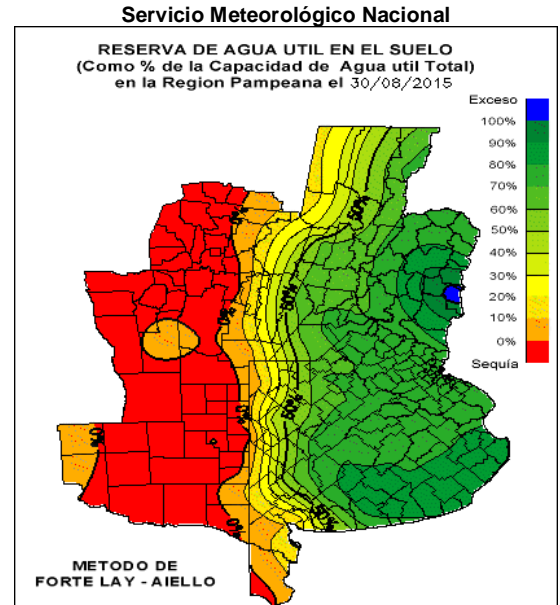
Servicio Meteorológico Nacional

RESERVA DE AGUA UTIL EN EL SUELO
(Como % de la Capacidad de Agua util Total)
en la Region Pampeana el 30/08/2015

Exceso
100%
90%
80%
70%
60%
50%
40%
30%
20%
10%
0%
Sequía

50%
50%
50%
10%
10%
10%
10%
50%
10%

METODO DE
FORTE LAY - AIELLO